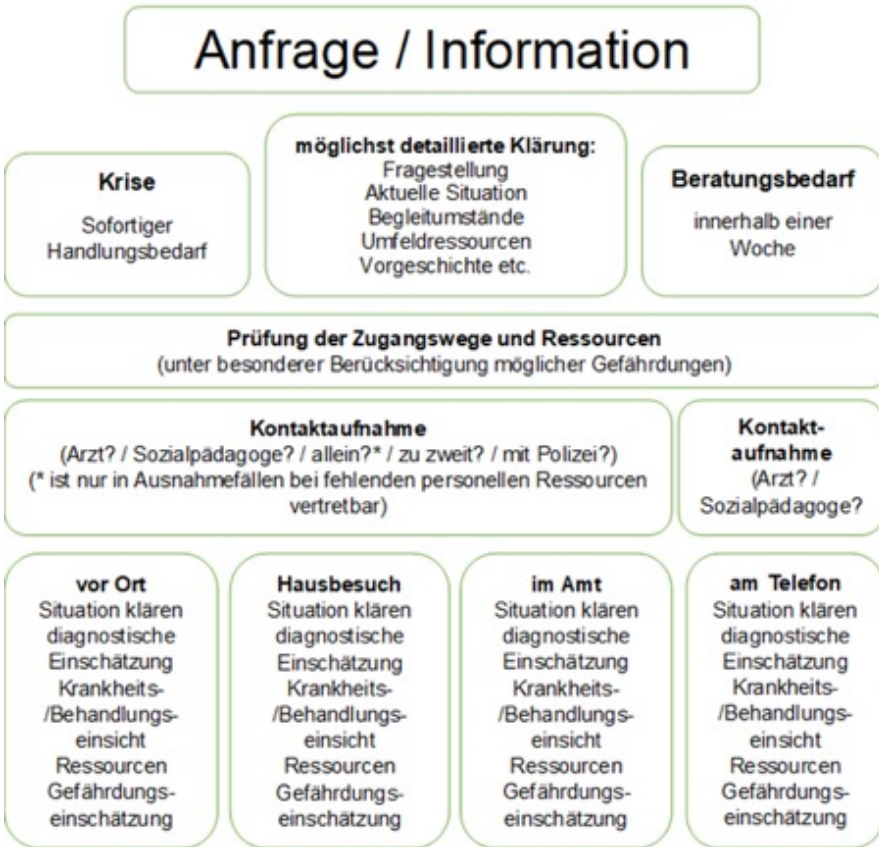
Anfrage / Information

Krise

Sofortiger Handlungsbedarf

möglichst detaillierte Klärung:
Fragestellung
Aktuelle Situation
Begleitumstände
Umfeldressourcen
Vorgeschichte etc.

Beratungsbedarf

innerhalb einer Woche

Prüfung der Zugangswege und Ressourcen
(unter besonderer Berücksichtigung möglicher Gefährdungen)

Kontaktaufnahme
(Arzt? / Sozialpädagoge? / allein?* / zu zweit? / mit Polizei?)
(* ist nur in Ausnahmefällen bei fehlenden personellen Ressourcen vertretbar)

Kontaktaufnahme
(Arzt? / Sozialpädagoge?

vor Ort
Situation klären
diagnostische Einschätzung
Krankheits-/Behandlungseinsicht
Ressourcen
Gefährdungseinschätzung

Hausbesuch
Situation klären
diagnostische Einschätzung
Krankheits-/Behandlungseinsicht
Ressourcen
Gefährdungseinschätzung

im Amt
Situation klären
diagnostische Einschätzung
Krankheits-/Behandlungseinsicht
Ressourcen
Gefährdungseinschätzung

am Telefon
Situation klären
diagnostische Einschätzung
Krankheits-/Behandlungseinsicht
Ressourcen
Gefährdungseinschätzung